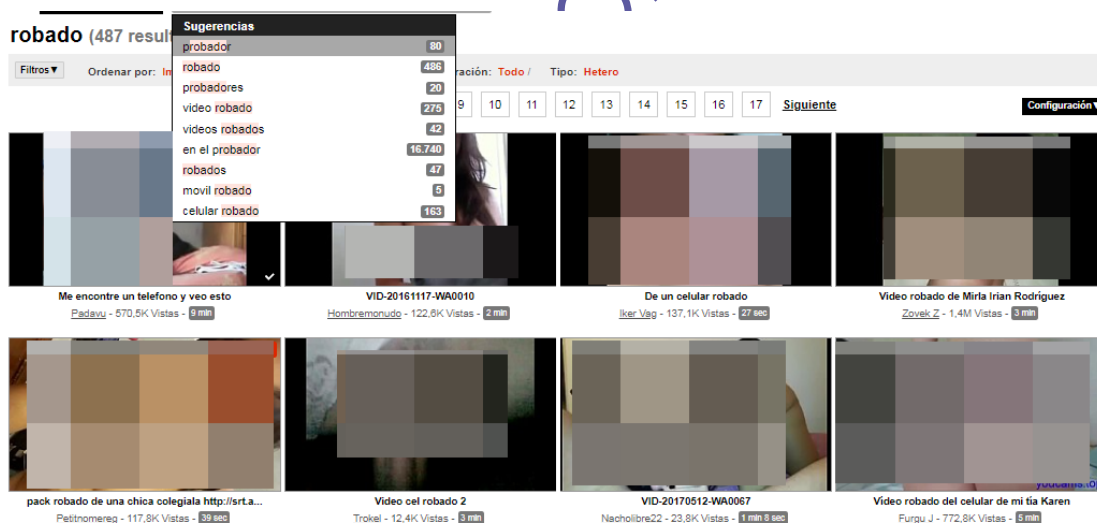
robado (487 result

Sugerencias

| | |
|---|---|
| probador | 80 |
| robado | 486 |
| probadores | 20 |
| video robado | 275 |
| videos robados | 42 |
| en el probador | 16.740 |
| robados | 47 |
| movil robado | 5 |
| celular robado | 163 |

Filtros▼ Ordenar por: In ración: Todo / Tipo: Hetero

9 10 11 12 13 14 15 16 17 Siguiente

Configuración▼

Me encontre un telefono y veo esto
Padavu - 570,5K Vistas - 9 min

VID-20161117-WA0010
Hombremonudo - 122,6K Vistas - 2 min

De un celular robado
Iker Vag - 137,1K Vistas - 27 sec

Video robado de Mirla Irian Rodríguez
Zovek Z - 1,4M Vistas - 3 min

pack robado de una chica colegiala http://srt.a...
Petitnomereg - 117,8K Vistas - 39 sec

Video cel robado 2
Trokel - 12,4K Vistas - 3 min

VID-20170512-WA0067
Nacholibre22 - 23,8K Vistas - 1 min 8 sec

Video robado del celular de mi tía Karen
Furgu J - 772,8K Vistas - 5 min